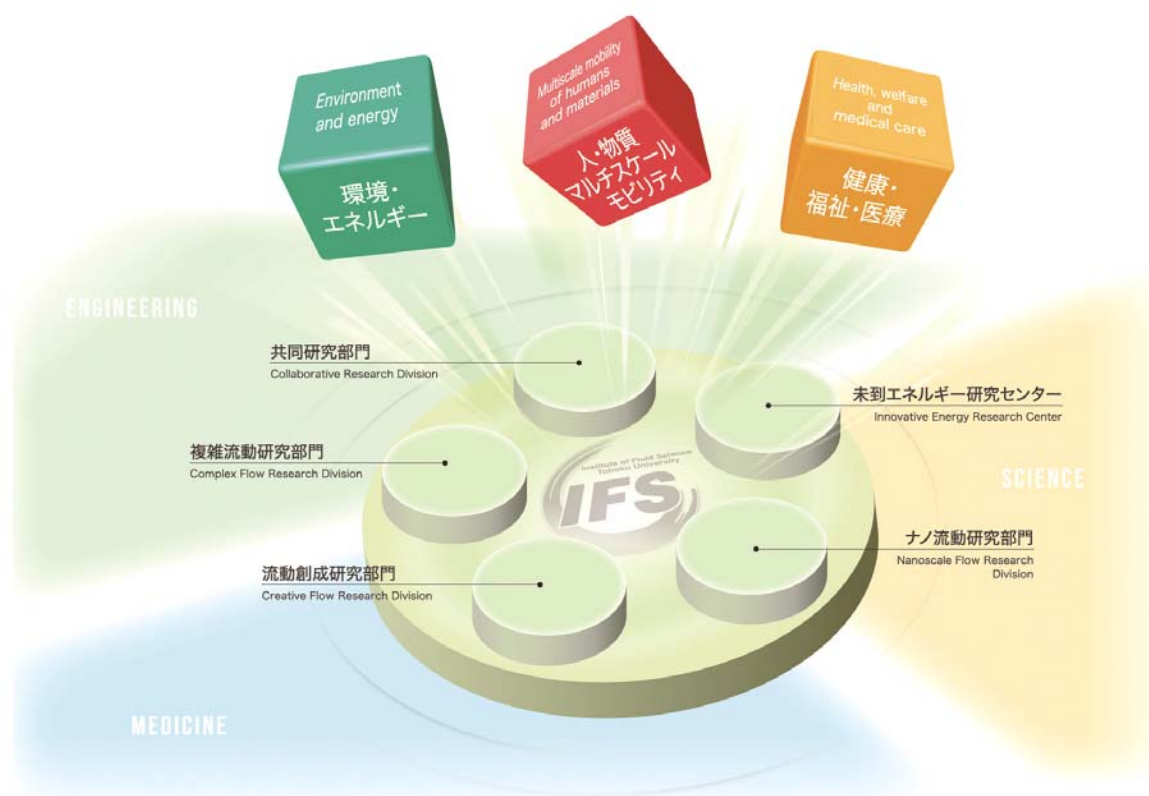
Environment and energy
環境・エネルギー

Multiscale mobility of humans and materials
人・物質マルチスケールモビリティ

Health, welfare and medical care
健康・福祉・医療

ENGINEERING

共同研究部門
Collaborative Research Division

未到エネルギー研究センター
Innovative Energy Research Center

複雑流動研究部門
Complex Flow Research Division

Institute of Fluid Science Tohoku University
IFS

SCIENCE

ナノ流動研究部門
Nanoscale Flow Research Division

流動創成研究部門
Creative Flow Research Division

MEDICINE